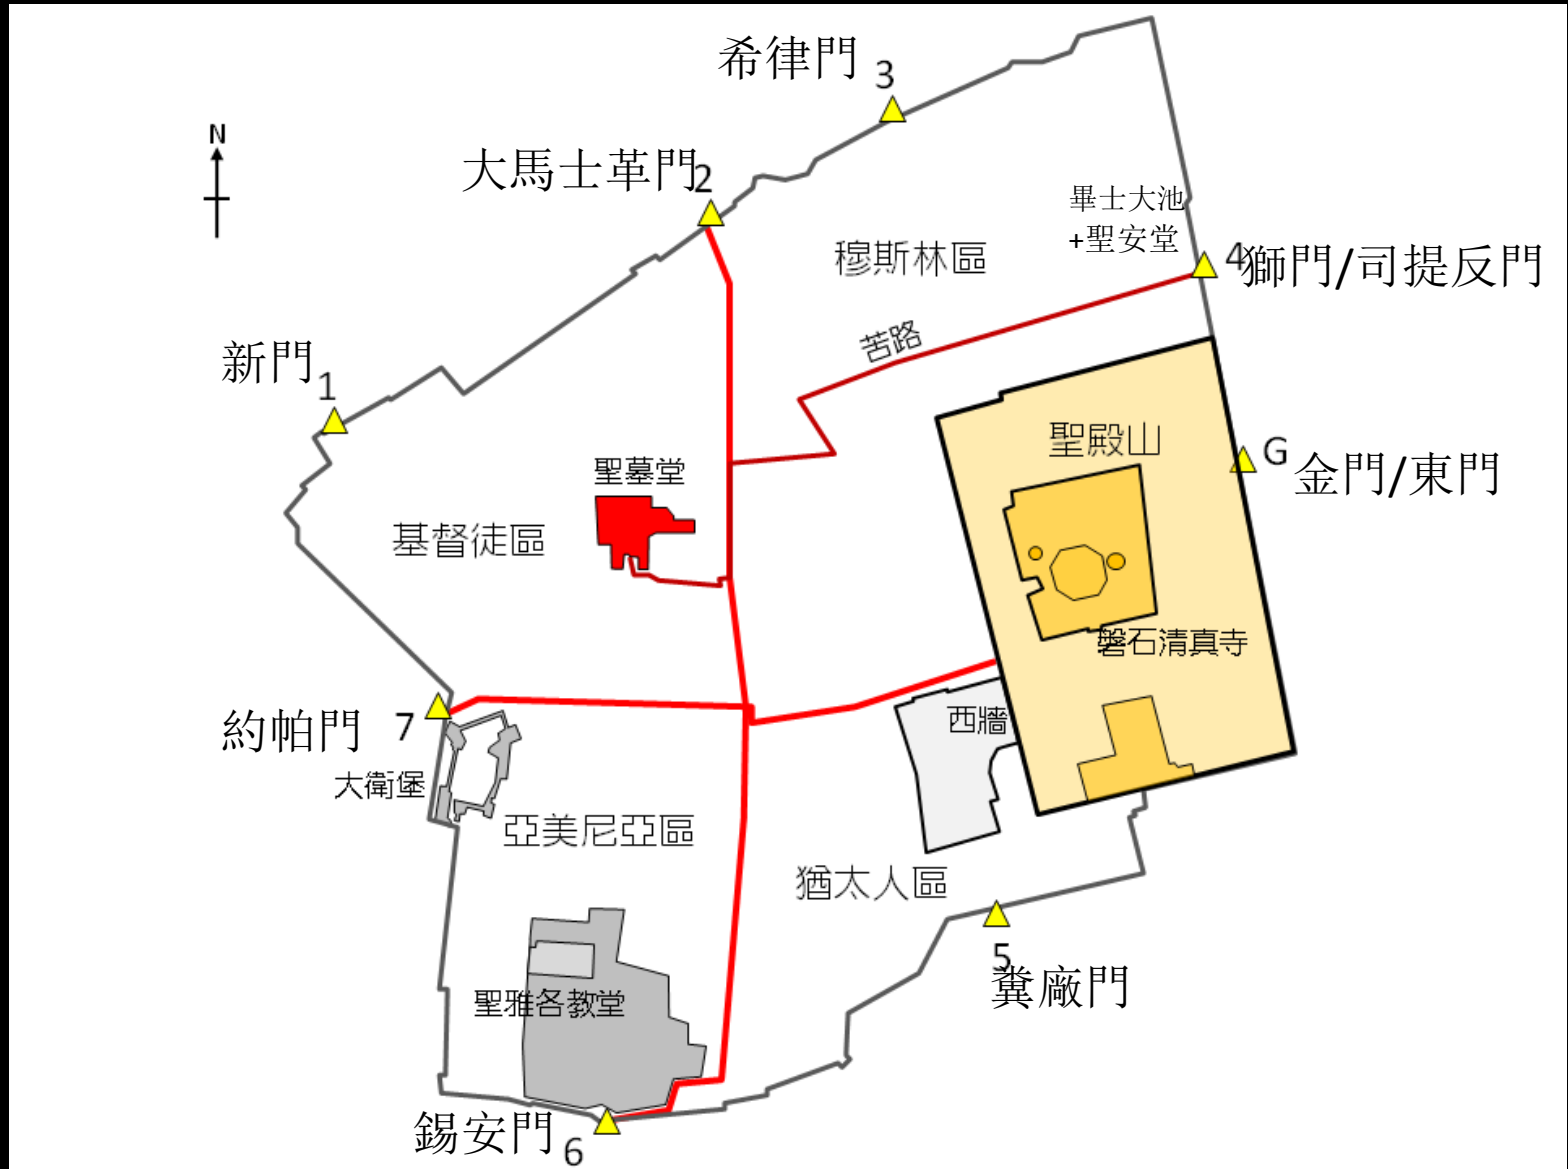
希律門 3

N

大馬士革門 2

畢士大池
+聖安堂

穆斯林區

4 獅門/司提反門

苦路

新門 1

聖殿山

G 金門/東門

聖墓堂

基督徒區

磐石清真寺

約帕門 7

西牆

大衛堡

亞美尼亞區

猶太人區

5 糞廠門

聖雅各教堂

錫安門 6